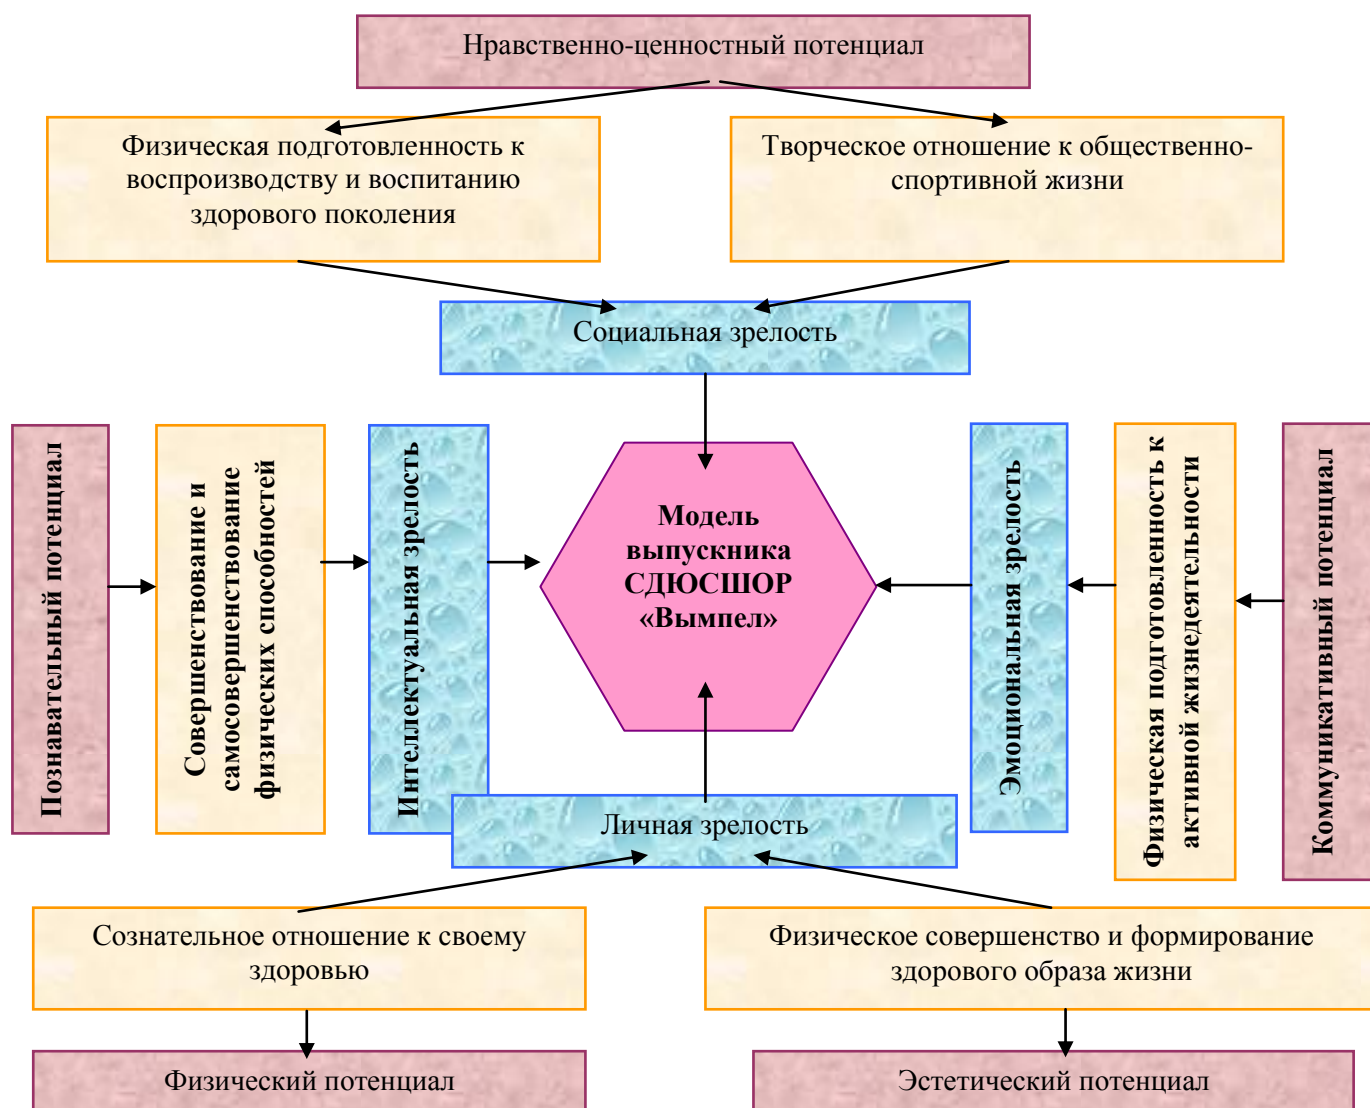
Нравственно-ценностный потенциал

Физическая подготовленность к воспроизводству и воспитанию здорового поколения

Творческое отношение к общественно-спортивной жизни

Социальная зрелость

Познавательный потенциал

Совершенствование и самосовершенствование физических способностей

Интеллектуальная зрелость

Модель выпускника СДЮСШОР «Вымпел»

Эмоциональная зрелость

Физическая подготовленность к активной жизнедеятельности

Коммуникативный потенциал

Личная зрелость

Сознательное отношение к своему здоровью

Физическое совершенство и формирование здорового образа жизни

Физический потенциал

Эстетический потенциал